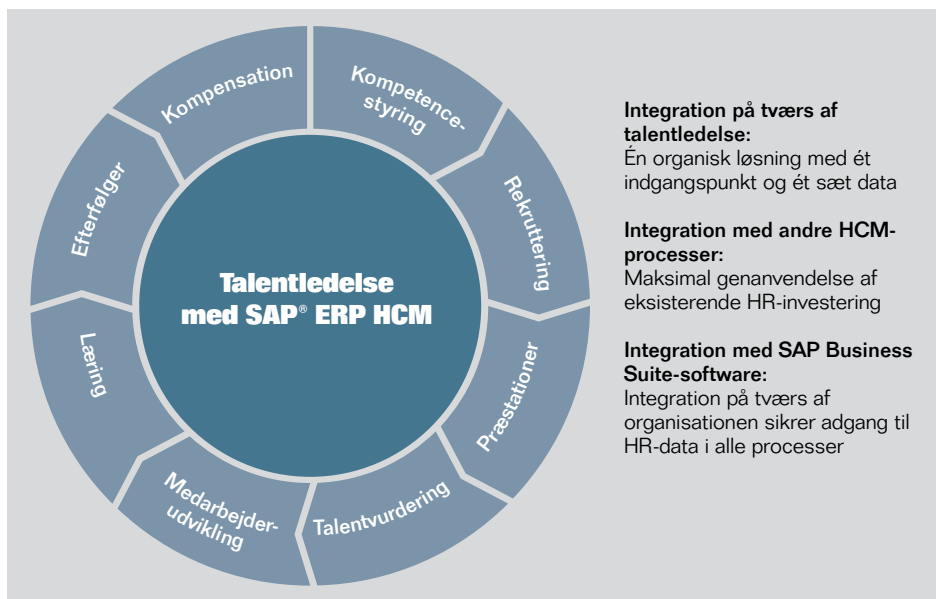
Kompensation

Kompetence-styring

Rekruttering

Præstationer

Talentvurdering

Medarbejder-udvikling

Læring

Efterfølger

Talentledelse med SAP® ERP HCM

**Integration på tværs af talentledelse:**
Én organisk løsning med ét indgangspunkt og ét sæt data

**Integration med andre HCM-processer:**
Maksimal genanvendelse af eksisterende HR-investering

**Integration med SAP Business Suite-software:**
Integration på tværs af organisationen sikrer adgang til HR-data i alle processer